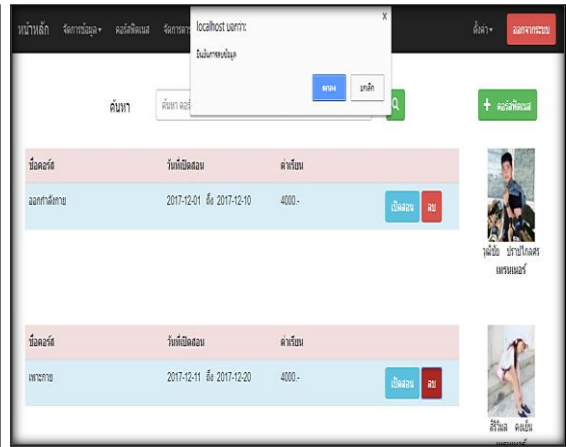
หน้าหลัก จัดการข้อมูล▾ คอร์สพิเศษ จัดการค

localhost บอกว่า:

ยืนยันการลบข้อมูล

ตกลง ยกเลิก

ตั้งค่า▾ ออกจากระบบ

ค้นหา ค้นหา คอร์ส

+ คอร์สพิเศษ

| ชื่อคอร์ส | วันที่เปิดสอน | ค่าเรียน | |
|---|---|---|---|
| ออกกำลังกาย | 2017-12-01 ถึง 2017-12-10 | 4000.- | เปิดสอน ลบ |

วุฒิชัย ปราบไกลศร เทรนเนอร์

| ชื่อคอร์ส | วันที่เปิดสอน | ค่าเรียน | |
|---|---|---|---|
| เพาะกาย | 2017-12-11 ถึง 2017-12-20 | 4000.- | เปิดสอน ลบ |

สิรินัส ดงเย็น เทรนเนอร์